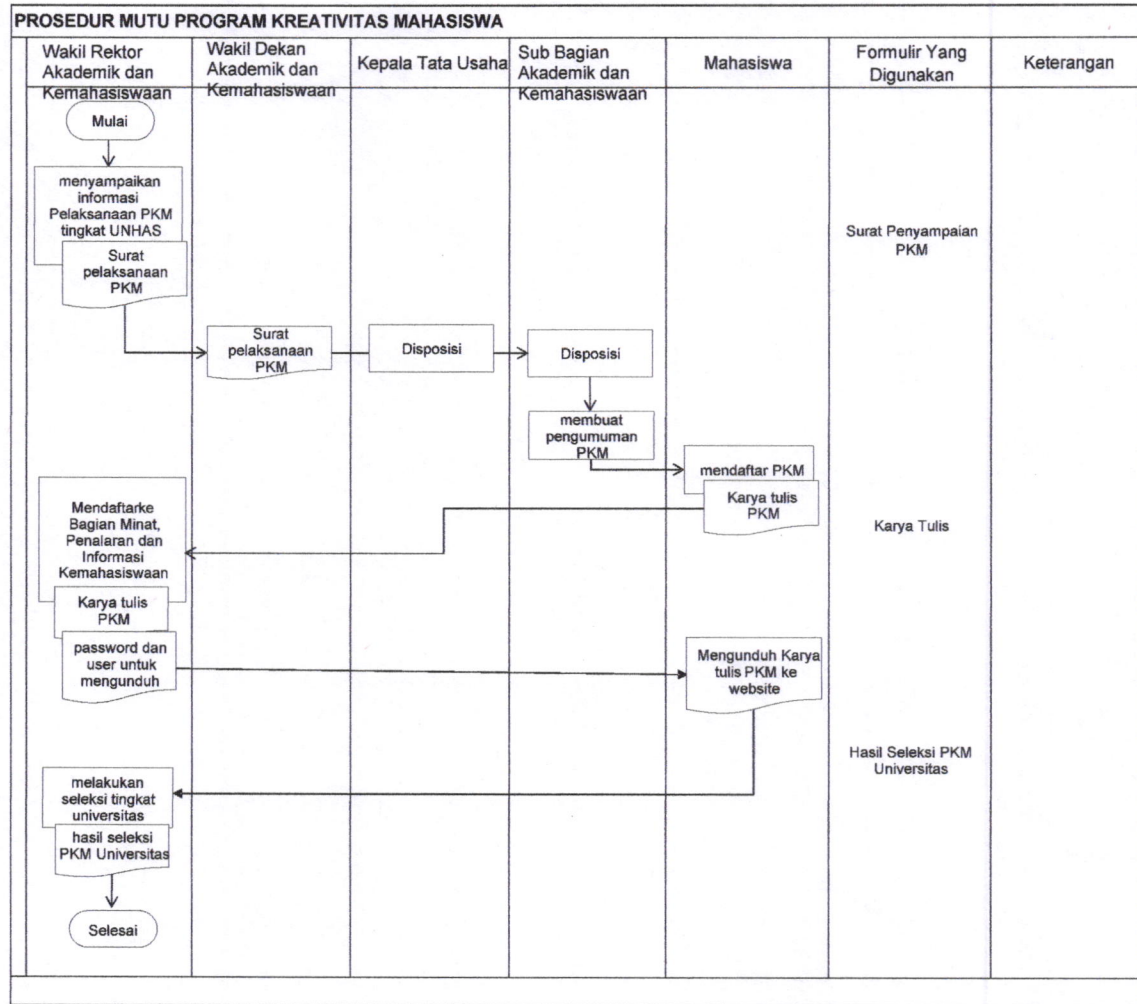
PROSEDUR MUTU PROGRAM KREATIVITAS MAHASISWA

| Wakil Rektor Akademik dan Kemahasiswaan | Wakil Dekan Akademik dan Kemahasiswaan | Kepala Tata Usaha | Sub Bagian Akademik dan Kemahasiswaan | Mahasiswa | Formulir Yang Digunakan | Keterangan |
|---|---|---|---|---|---|---|

Mulai

menyampaikan informasi Pelaksanaan PKM tingkat UNHAS

Surat pelaksanaan PKM

Surat Penyampaian PKM

Surat pelaksanaan PKM

Disposisi

Disposisi

membuat pengumuman PKM

mendaftar PKM

Karya tulis PKM

Mendaftarke Bagian Minat, Penalaran dan Informasi Kemahasiswaan

Karya Tulis

Karya tulis PKM

password dan user untuk mengunduh

Mengunduh Karya tulis PKM ke website

Hasil Seleksi PKM Universitas

melakukan seleksi tingkat universitas

hasil seleksi PKM Universitas

Selesai